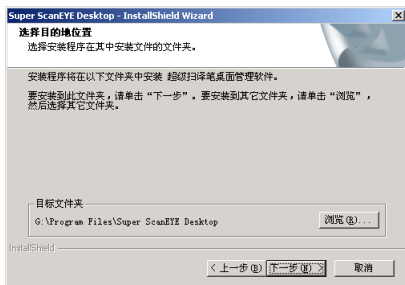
Super ScanEYE Desktop - InstallShield Wizard

选择目的地位置
选择安装程序在其中安装文件的文件夹。

安装程序将在以下文件夹中安装 超级扫译笔桌面管理软件。

要安装到此文件夹，请单击“下一步”。要安装到其它文件夹，请单击“浏览”，然后选择其它文件夹。

目标文件夹
G:\Program Files\Super ScanEYE Desktop

浏览(R)...

InstallShield

< 上一步(B)
下一步(N) >
取消